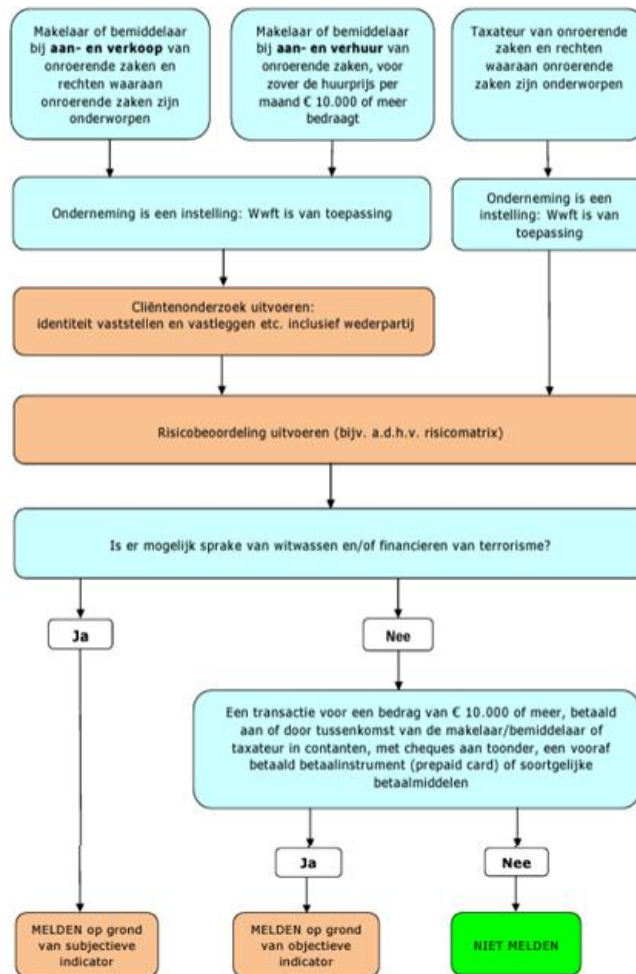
Makelaar of bemiddelaar bij **aan- en verkoop** van onroerende zaken en rechten waaraan onroerende zaken zijn onderworpen

Makelaar of bemiddelaar bij **aan- en verhuur** van onroerende zaken, voor zover de huurprijs per maand € 10.000 of meer bedraagt

Taxateur van onroerende zaken en rechten waaraan onroerende zaken zijn onderworpen

Onderneming is een instelling: Wwft is van toepassing

Onderneming is een instelling: Wwft is van toepassing

Cliëntenonderzoek uitvoeren: identiteit vaststellen en vastleggen etc. inclusief wederpartij

Risicobeoordeling uitvoeren (bijv. a.d.h.v. risicomatrix)

Is er mogelijk sprake van witwassen en/of financieren van terrorisme?

Ja

Nee

Een transactie voor een bedrag van € 10.000 of meer, betaald aan of door tussenkomst van de makelaar/bemiddelaar of taxateur in contanten, met cheques aan toonder, een vooraf betaald betaalinstrument (prepaid card) of soortgelijke betaalmiddelen

Ja

Nee

MELDEN op grond van subjectieve indicator

MELDEN op grond van objectieve indicator

NIET MELDEN